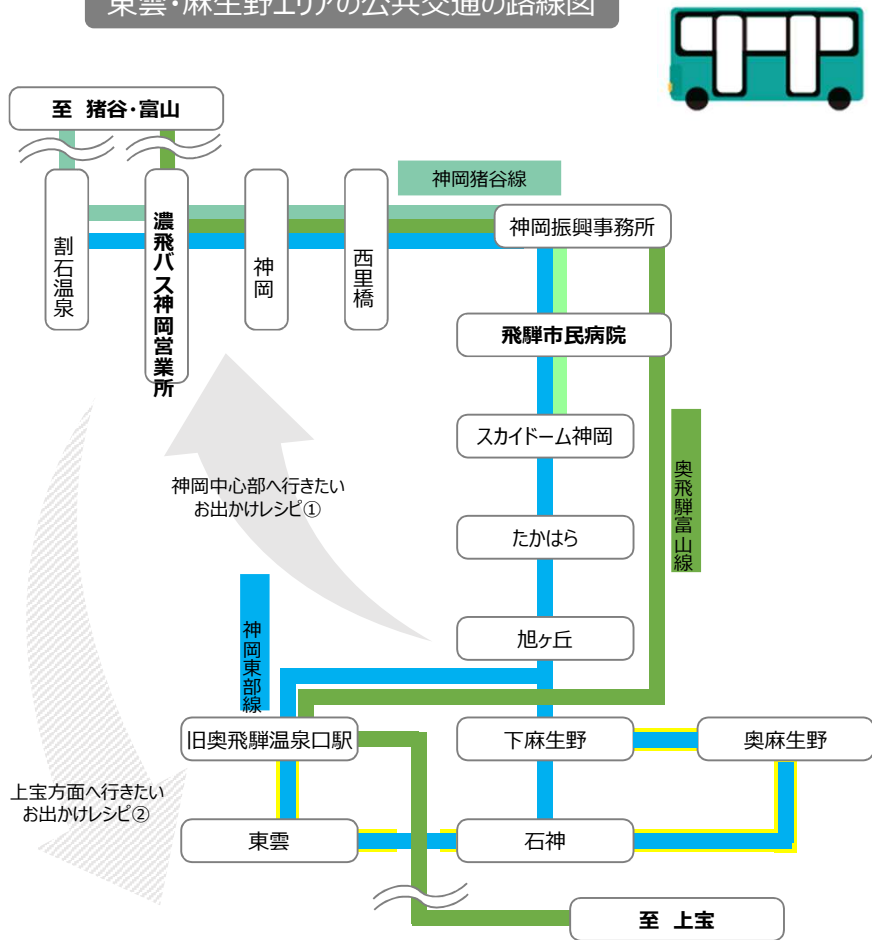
東雲・麻生野エリアの公共交通の路線図

至 猪谷・富山

神岡猪谷線

割石温泉

濃飛バス神岡営業所

神岡

西里橋

神岡振興事務所

飛騨市民病院

スカイドーム神岡

奥飛騨富山線

神岡中心部へ行きたい
お出かけレシピ①

たかはら

旭ヶ丘

神岡東部線

旧奥飛騨温泉口駅

下麻生野

奥麻生野

上宝方面へ行きたい
お出かけレシピ②

東雲

石神

至 上宝